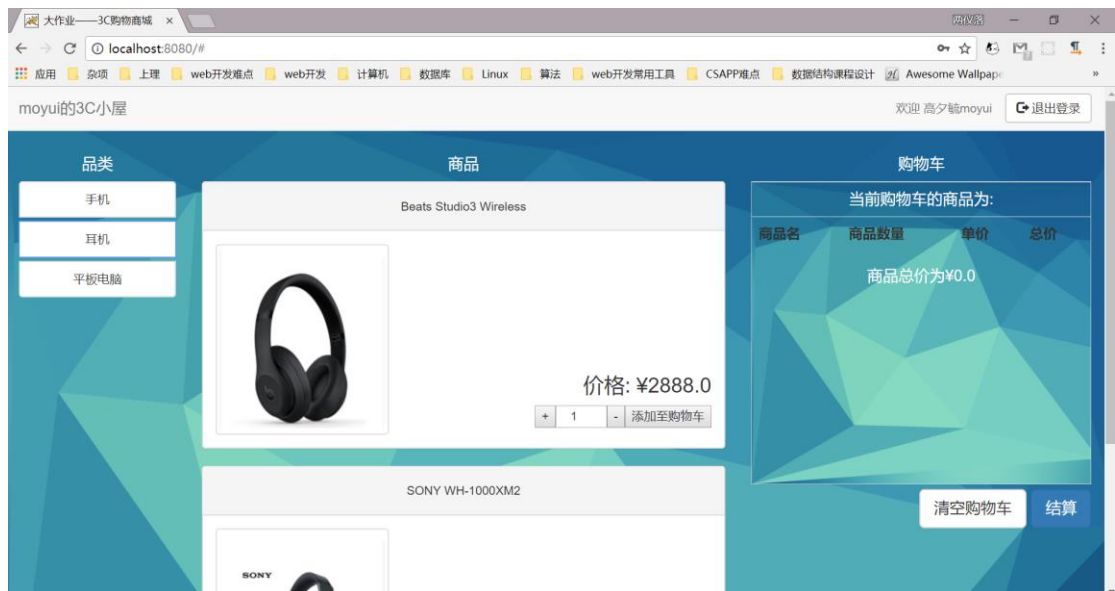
大作业——3C购物商城 ×

两仪落

localhost:8080/#

应用 杂项 上理 web开发难点 web开发 计算机 数据库 Linux 算法 web开发常用工具 CSAPP难点 数据结构课程设计 Awesome Wallpap

moyui的3C小屋

欢迎 高夕睑moyui

退出登录

品类

手机

耳机

平板电脑

商品

Beats Studio3 Wireless

价格: ¥2888.0

+ 1 - 添加至购物车

SONY WH-1000XM2

SONY

购物车

当前购物车的商品为:

| 商品名 | 商品数量 | 单价 | 总价 |
|---|---|---|---|

商品总价为¥0.0

清空购物车

结算